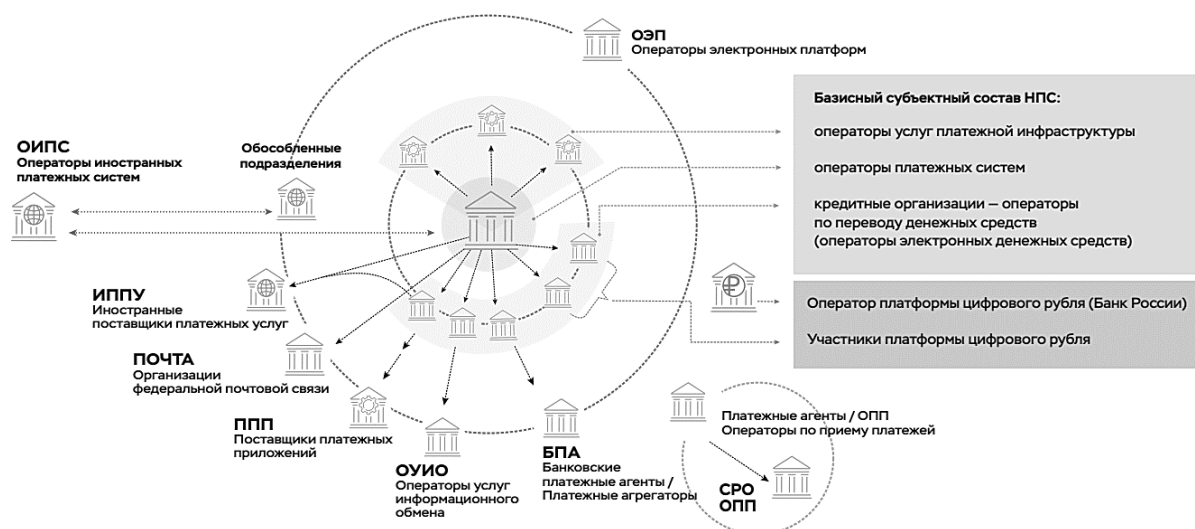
ОЭП
Операторы электронных платформ

Базисный субъектный состав НПС:

операторы услуг платежной инфраструктуры

операторы платежных систем

кредитные организации — операторы по переводу денежных средств (операторы электронных денежных средств)

ОИПС
Операторы иностранных платежных систем

Обособленные подразделения

ИППУ
Иностранные поставщики платежных услуг

Оператор платформы цифрового рубля (Банк России)

Участники платформы цифрового рубля

ПОЧТА
Организации федеральной почтовой связи

ППП
Поставщики платежных приложений

ОУИО
Операторы услуг информационного обмена

БПА
Банковские платежные агенты / Платежные агрегаторы

Платежные агенты / ОПП
Операторы по приему платежей

СРО
ОПП